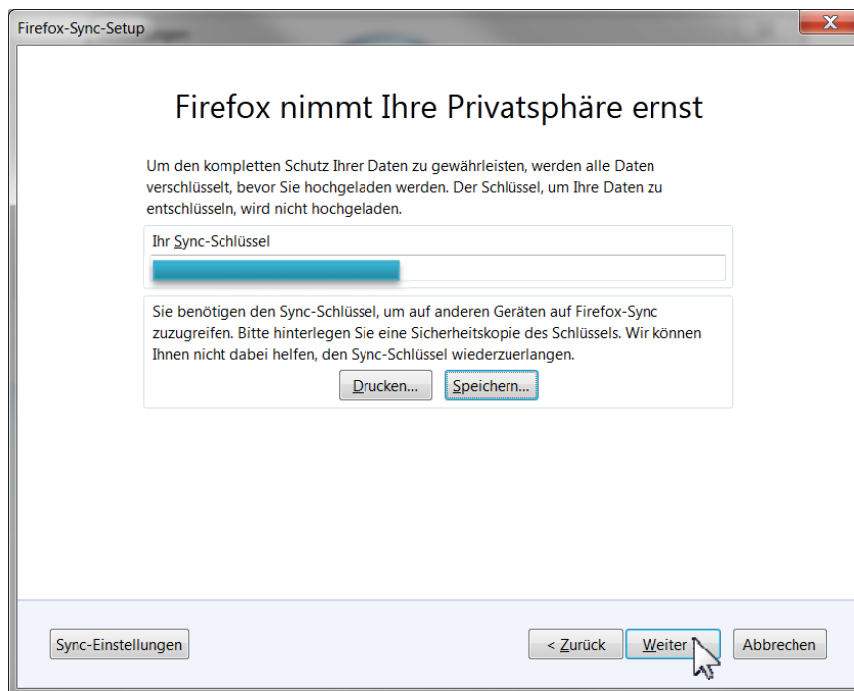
Firefox-Sync-Setup

Firefox nimmt Ihre Privatsphäre ernst

Um den kompletten Schutz Ihrer Daten zu gewährleisten, werden alle Daten verschlüsselt, bevor Sie hochgeladen werden. Der Schlüssel, um Ihre Daten zu entschlüsseln, wird nicht hochgeladen.

Ihr Sync-Schlüssel

Sie benötigen den Sync-Schlüssel, um auf anderen Geräten auf Firefox-Sync zuzugreifen. Bitte hinterlegen Sie eine Sicherheitskopie des Schlüssels. Wir können Ihnen nicht dabei helfen, den Sync-Schlüssel wiederzuerlangen.

Drucken...

Speichern...

Sync-Einstellungen

< Zurück

Weiter

Abbrechen